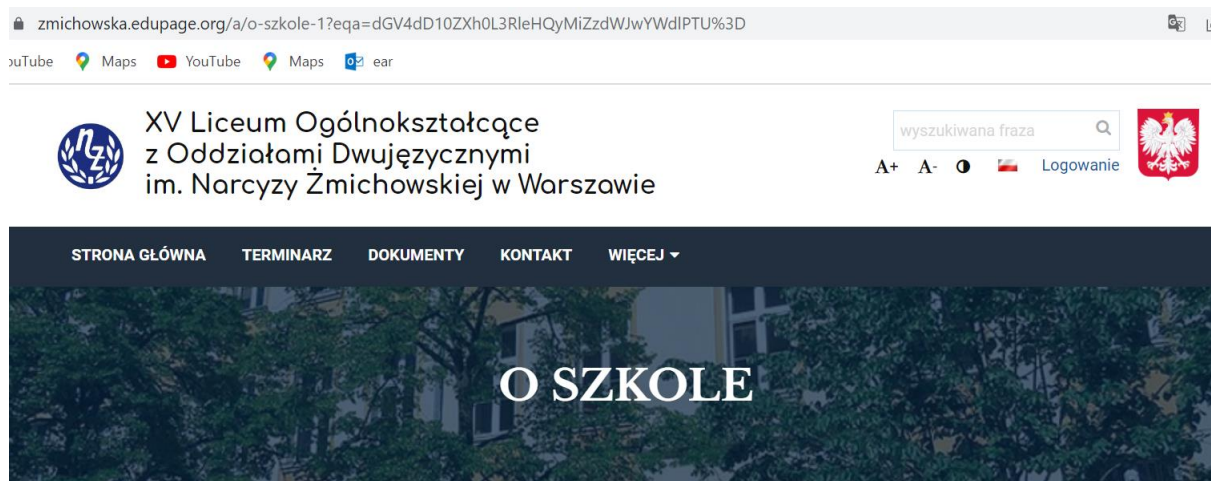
zmichowska.edupage.org/a/o-szkole-1?eqa=dGV4dD10ZXh0L3RleHQyMiZzdWJwYWdlPTU%3D

uTube Maps YouTube Maps ear

XV Liceum Ogólnokształcące
z Oddziałami Dwujęzycznymi
im. Narcyzy Żmichowskiej w Warszawie

wyszukiwana fraza

A+ A- Logowanie

STRONA GŁÓWNA TERMINARZ DOKUMENTY KONTAKT WIĘCEJ

O SZKOLE